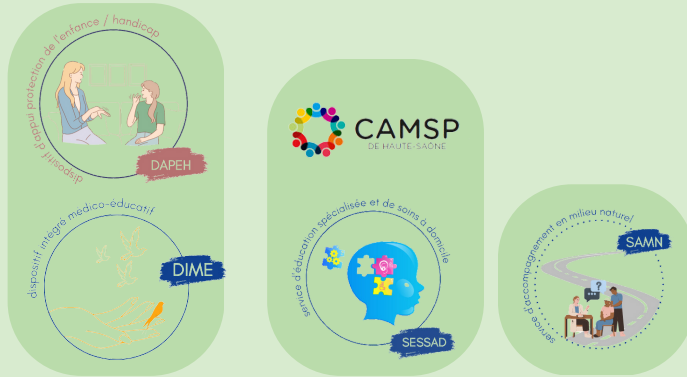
dispositif d'appui protection de l'enfance / handicap

DAPEH

dispositif intégré médico-éducatif

DIME

CAMSP
DE HAUTE-SAÔNE

service d'éducation spécialisée et de soins à domicile

SESSAD

service d'accompagnement en milieu naturel

SAMN